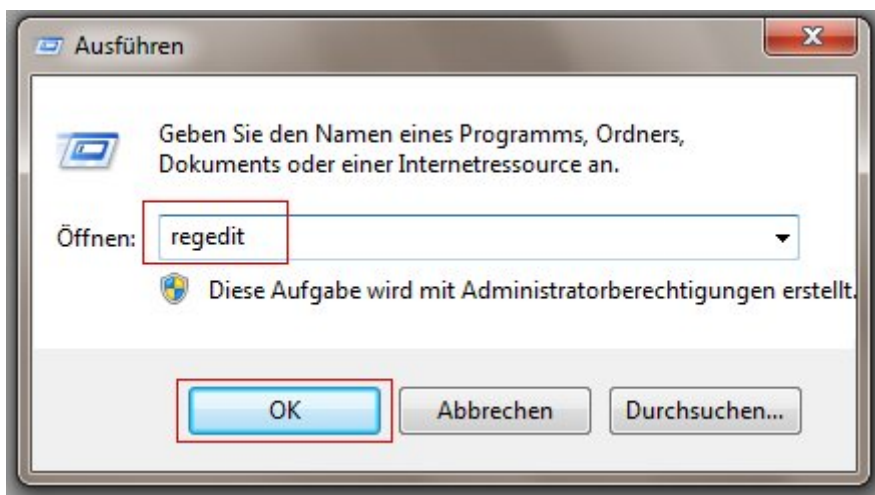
Ausführen

Geben Sie den Namen eines Programms, Ordners, Dokuments oder einer Internetressource an.

Öffnen: regedit

Diese Aufgabe wird mit Administratorberechtigungen erstellt.

OK
Abbrechen
Durchsuchen...